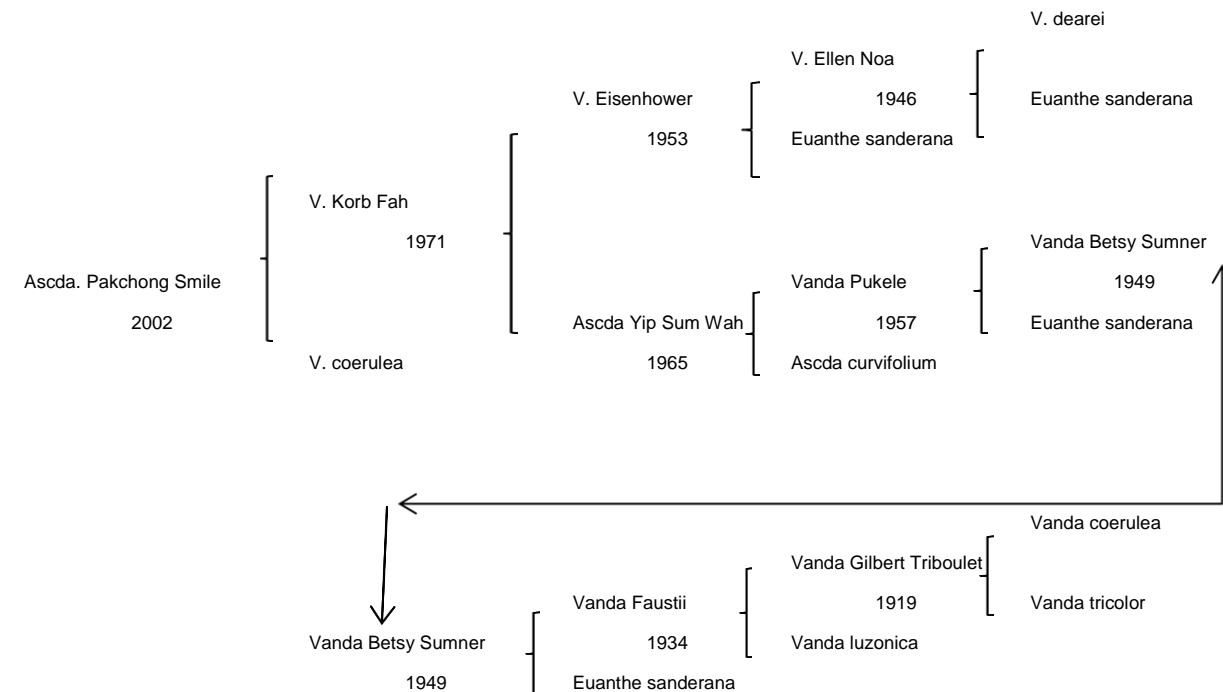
V. dearei

V. Ellen Noa

V. Eisenhower

1946

Euanthe sanderana

1953

Euanthe sanderana

V. Korb Fah

1971

Vanda Betsy Sumner

Ascda. Pakchong Smile

Vanda Pukele

1949

2002

Ascda Yip Sum Wah

1957

Euanthe sanderana

V. coerulea

1965

Ascda curvifolium

Vanda coerulea

Vanda Gilbert Triboulet

Vanda Faustii

1919

Vanda tricolor

Vanda Betsy Sumner

1934

Vanda luzonica

1949

Euanthe sanderana